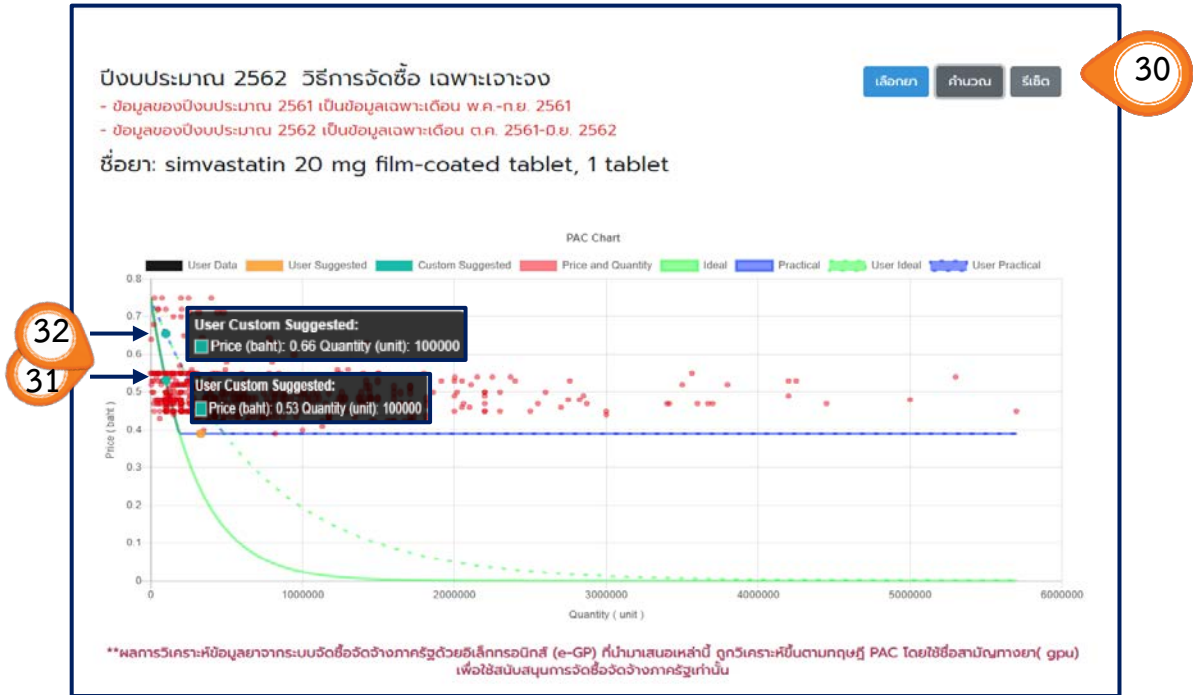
ปีงบประมาณ 2562 วิธีการจัดซื้อ เฉพาะเจาะจง
- ข้อมูลของปีงบประมาณ 2561 เป็นข้อมูลเฉพาะเดือน พ.ค.-ก.ย. 2561
- ข้อมูลของปีงบประมาณ 2562 เป็นข้อมูลเฉพาะเดือน ต.ค. 2561-มิ.ย. 2562

เลือกยา คำนวณ รีเซ็ต

30

ชื่อยา: simvastatin 20 mg film-coated tablet, 1 tablet

PAC Chart

User Data User Suggested Custom Suggested Price and Quantity Ideal Practical User Ideal User Practical

32

31

User Custom Suggested:
Price (baht): 0.66 Quantity (unit): 100000

User Custom Suggested:
Price (baht): 0.53 Quantity (unit): 100000

Price ( baht )

0.8
0.7
0.6
0.5
0.4
0.3
0.2
0.1
0

0 1000000 2000000 3000000 4000000 5000000 6000000

Quantity ( unit )

**ผลการวิเคราะห์ข้อมูลยาจากระบบจัดซื้อจัดจ้างภาครัฐด้วยอิเล็กทรอนิกส์ (e-GP) ที่นำมาเสนอเหล่านี้ ถูกวิเคราะห์ขึ้นตามทฤษฎี PAC โดยใช้ชื่อสามัญทางยา( gpu) เพื่อใช้สนับสนุนการจัดซื้อจัดจ้างภาครัฐเท่านั้น